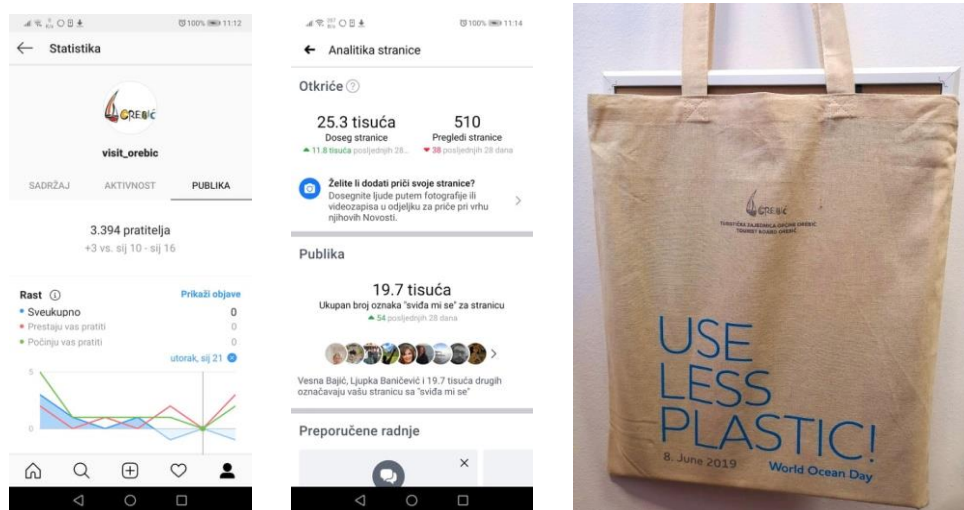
100% 11:12

Statistika

OREBIĆ

visit_orebic

SADRŽAJ AKTIVNOST PUBLIKA

3.394 pratitelja

+3 vs. sij 10 - sij 16

Rast

Prikaži objave

Sveukupno 0

Prestaju vas pratiti 0

Počinju vas pratiti 0

utorak, sij 21

5

0

100% 11:14

Analitika stranice

Otkriće

25.3 tisuća

Doseg stranice

11.8 tisuća posljednjih 28...

510

Pregledi stranice

38 posljednjih 28 dana

Želite li dodati priči svoje stranice?

Dosegnite ljude putem fotografije ili videozapisa u odjeljku za priče pri vrhu njihovih Novosti.

Publika

19.7 tisuća

Ukupan broj oznaka "sviđa mi se" za stranicu

54 posljednjih 28 dana

Vesna Bajić, Ljupka Baničević i 19.7 tisuća drugih označavaju vašu stranicu sa "sviđa mi se"

Preporučene radnje

OREBIĆ

TURISTIČKA ZAJEDNICA OPĆINE OREBIĆ
TOURIST BOARD OREBIĆ

USE
LESS
PLASTIC!

8. June 2019

World Ocean Day